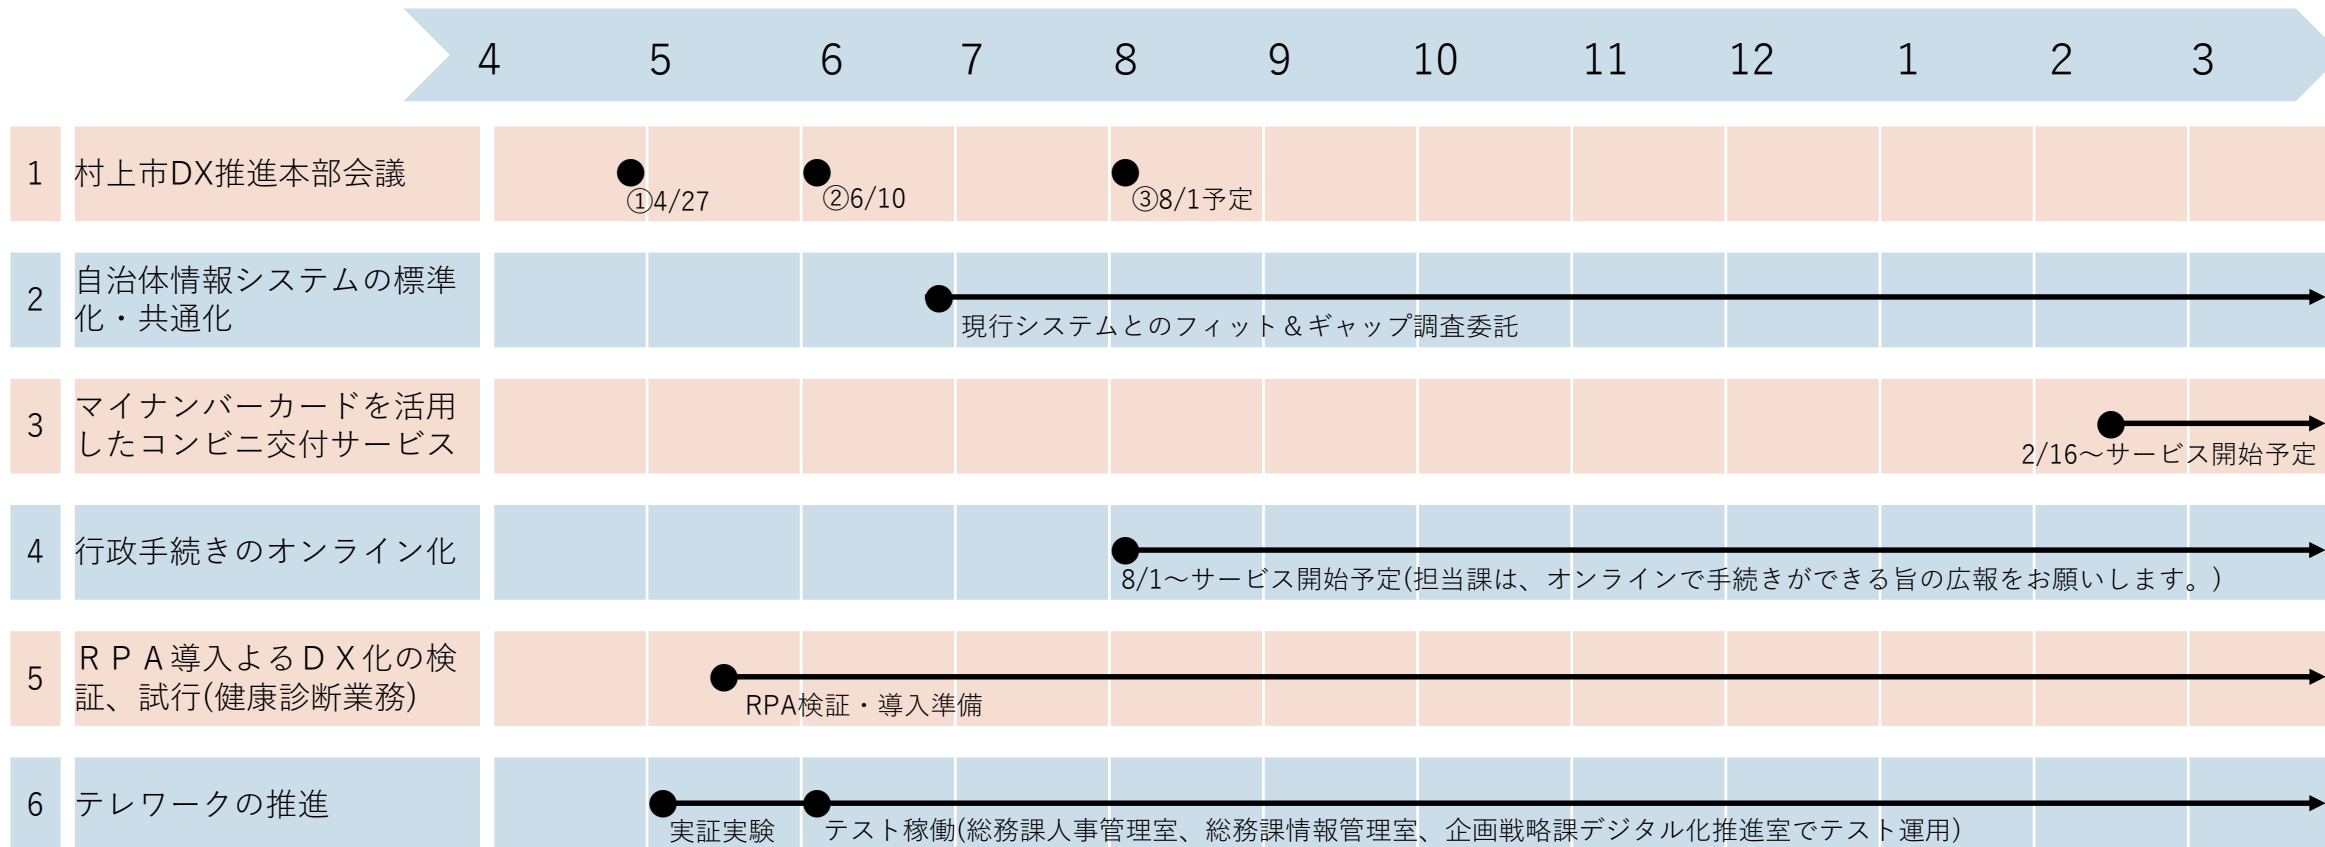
| | | 4 | 5 | 6 | 7 | 8 | 9 | 10 | 11 | 12 | 1 | 2 | 3 |
|---|---|---|---|---|---|---|---|---|---|---|---|---|---|
| 1 | 村上市DX推進本部会議 | | ①4/27 | ②6/10 | | ③8/1予定 | | | | | | | |
| 2 | 自治体情報システムの標準化・共通化 | | | | 現行システムとのフィット＆ギャップ調査委託 | | | | | | | | |
| 3 | マイナンバーカードを活用したコンビニ交付サービス | | | | | | | | | | | 2/16～サービス開始予定 | |
| 4 | 行政手続きのオンライン化 | | | | | 8/1～サービス開始予定(担当課は、オンラインで手続きができる旨の広報をお願いします。) | | | | | | | |
| 5 | ＲＰＡ導入よるＤＸ化の検証、試行(健康診断業務) | | RPA検証・導入準備 | | | | | | | | | | |
| 6 | テレワークの推進 | | 実証実験 | テスト稼働(総務課人事管理室、総務課情報管理室、企画戦略課デジタル化推進室でテスト運用) | | | | | | | | | |